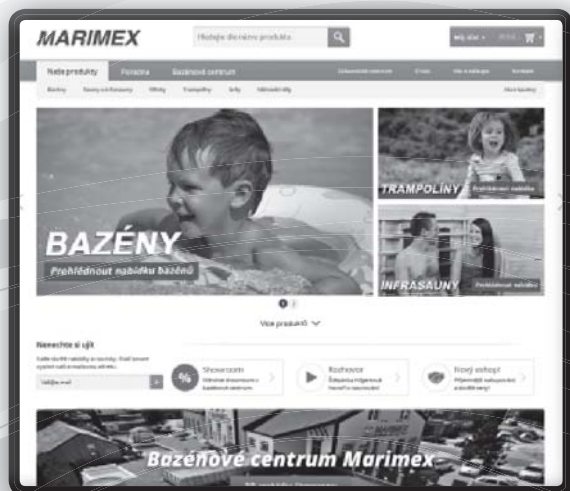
MARIMEX

Hledejte dle názvu produktu

Můj účet

Naše produkty

Poradna

Bazénové centrum

Kontakt

Bazény

Trampolíny

Infrasauny

BAZÉNY

Prohlédnout nabídku bazénů

TRAMPOLÍNY

Prohlédnout nabídku

INFRASAUNY

Prohlédnout nabídku

Více produktů

Nenechte si ujít

Showroom

Rozhovor

Nový vzhled

Bazénové centrum Marimex